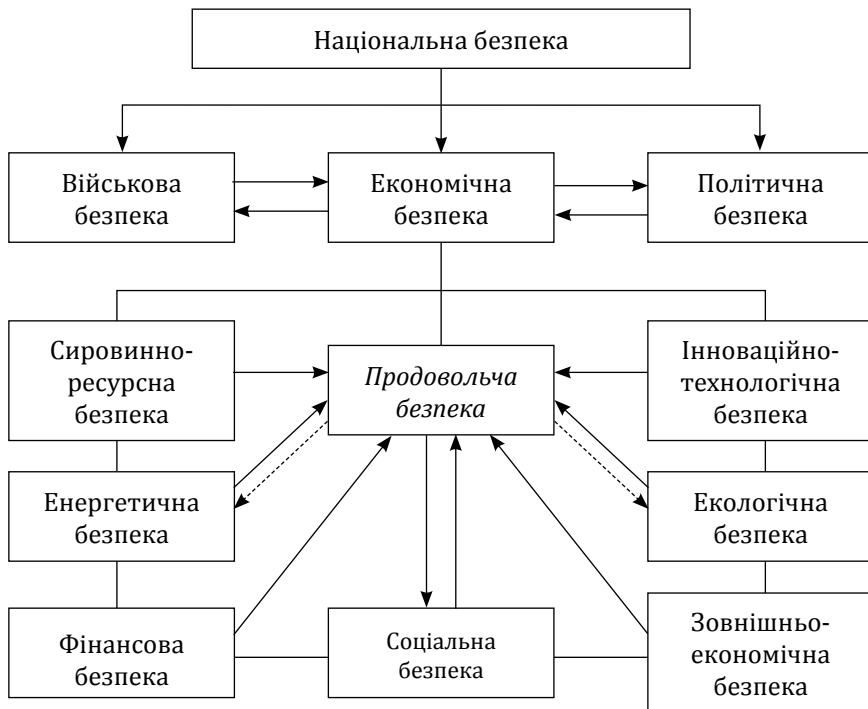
Національна безпека

Військова безпека

Економічна безпека

Політична безпека

Сировинно-ресурсна безпека

*Продовольча безпека*

Інноваційно-технологічна безпека

Енергетична безпека

Екологічна безпека

Фінансова безпека

Соціальна безпека

Зовнішньо-економічна безпека